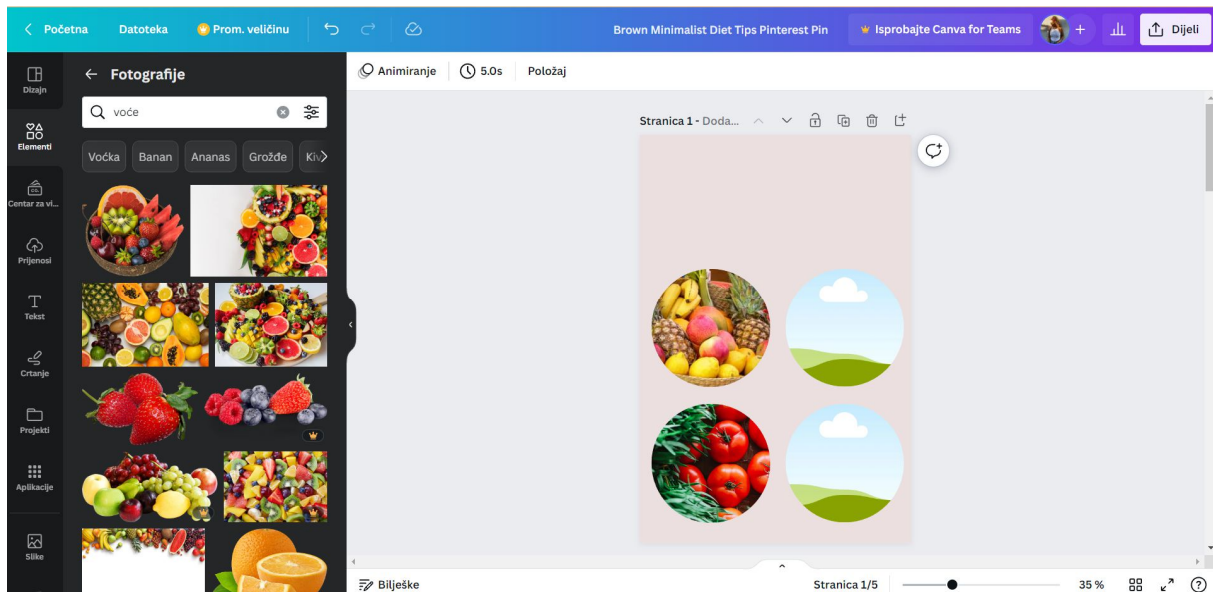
Početna Datoteka Prom. veličinu Brown Minimalist Diet Tips Pinterest Pin Isprobajte Canva for Teams Dijeli

Dizajn
Elementi
Centar za vi...
Prijenosi
Tekst
Crtanje
Projekti
Aplikacije
Slike

Fotografije

voće

Voćka Banan Ananas Grožđe Kiv

Animiranje 5.0s Položaj

Stranica 1 - Doda...

Bilješke Stranica 1/5 35 %